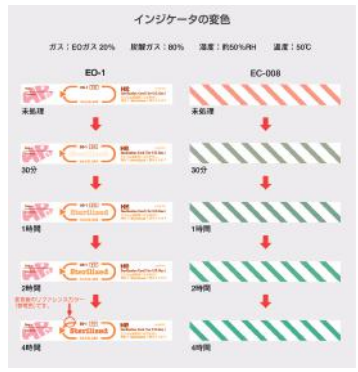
インジケータの変色

ガス：EOガス 20%　炭酸ガス：80%　湿度：約50%RH　温度：50℃

EO-1

未処理

30分

Sterilized

1時間

Sterilized

2時間

Sterilized

変色後のリファレンスカラー（参考色）です。

Sterilized

4時間

EC-008

未処理

30分

1時間

2時間

4時間